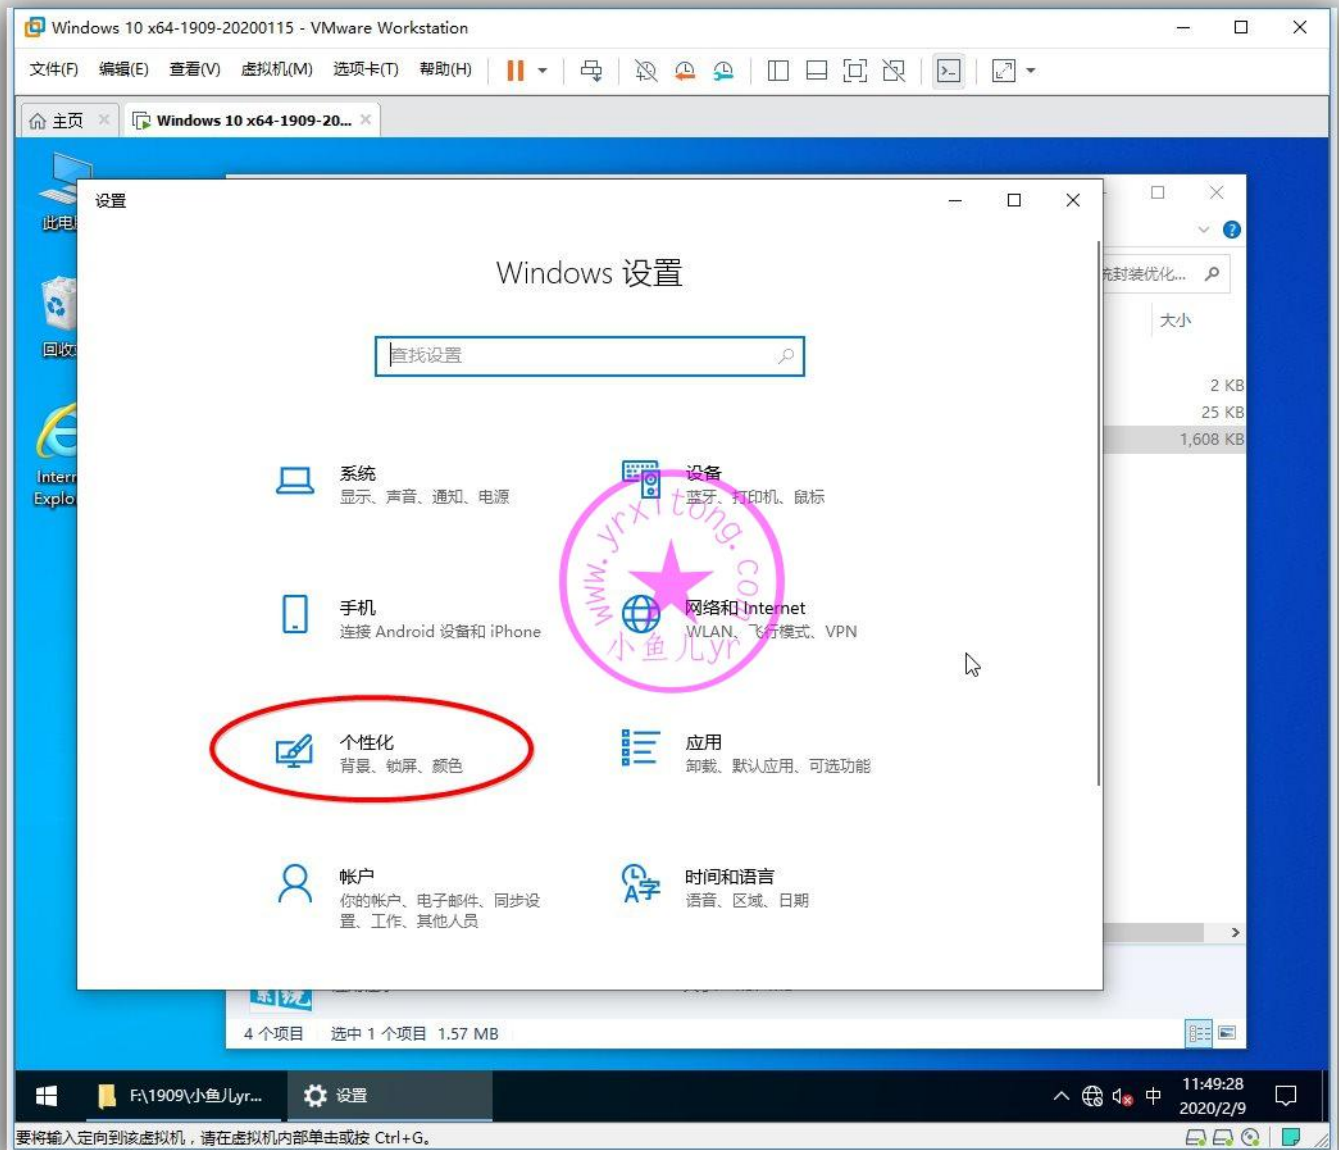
Windows 10 x64-1909-20200115 - VMware Workstation

文件(F) 编辑(E) 查看(V) 虚拟机(M) 选项卡(T) 帮助(H)

主页 Windows 10 x64-1909-20...

此电脑

回收

Internet Explo

设置

Windows 设置

查找设置

系统
显示、声音、通知、电源

设备
蓝牙、打印机、鼠标

手机
连接 Android 设备和 iPhone

网络和 Internet
WLAN、飞行模式、VPN

个性化
背景、锁屏、颜色

应用
卸载、默认应用、可选功能

帐户
你的帐户、电子邮件、同步设置、工作、其他人员

时间和语言
语音、区域、日期

www.yrxitong.com 小鱼儿yr

统封装优化...

大小

2 KB
25 KB
1,608 KB

4 个项目 选中 1 个项目 1.57 MB

F:\1909\小鱼儿yr...

设置

中

11:49:28
2020/2/9

要将输入定向到该虚拟机，请在虚拟机内部单击或按 Ctrl+G。